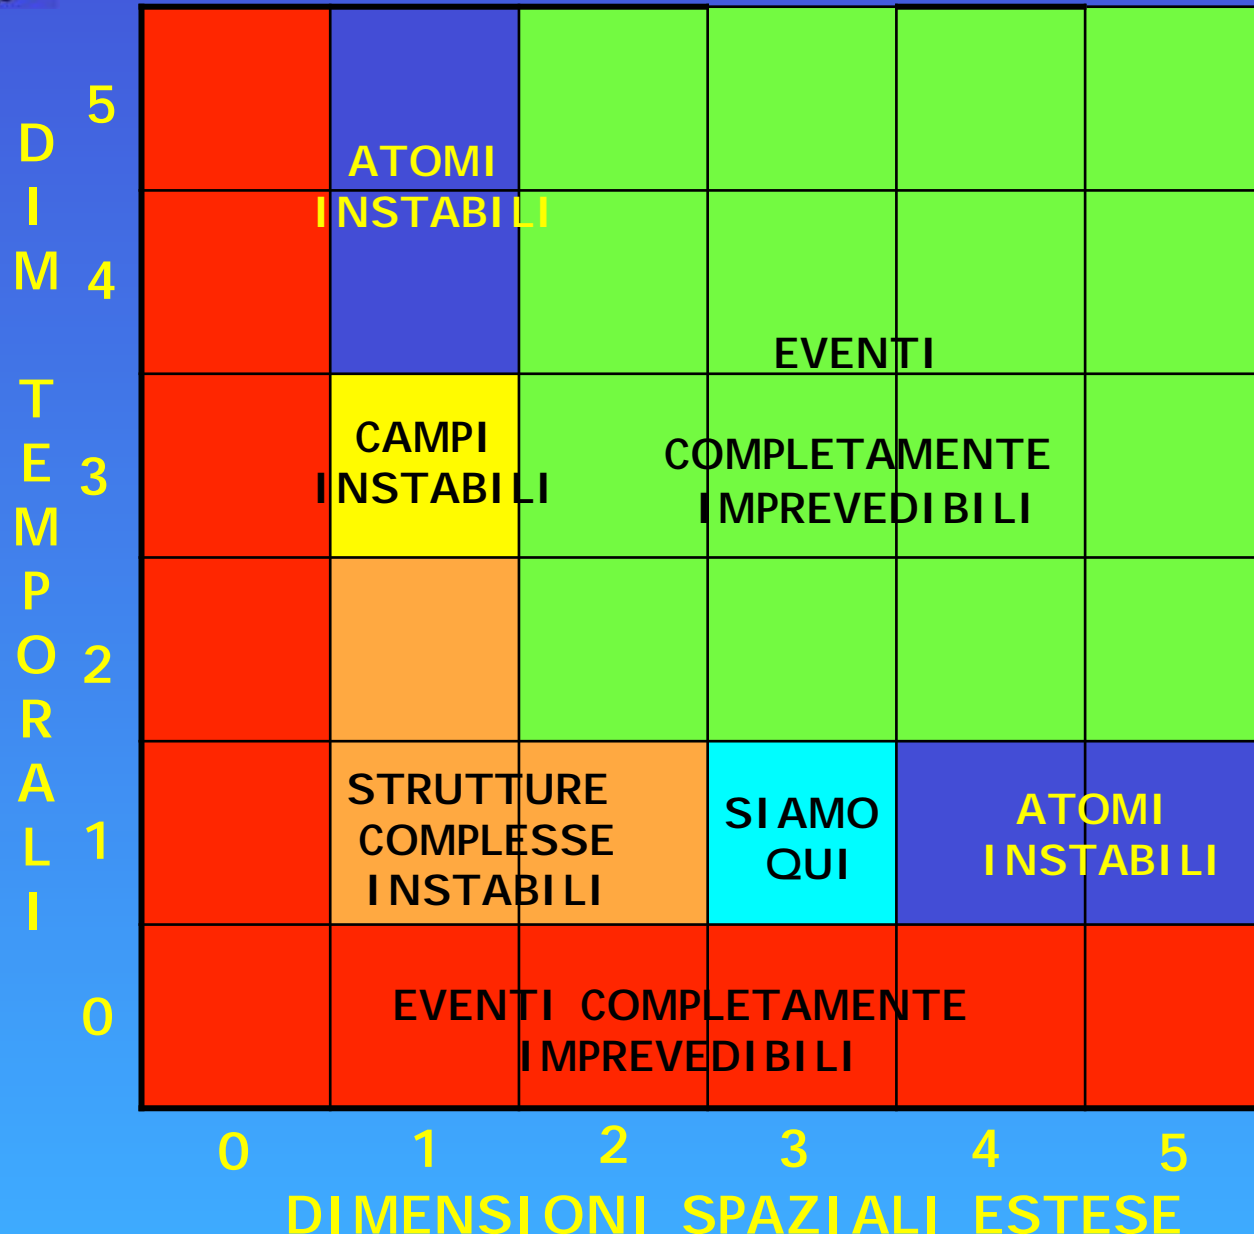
DIM TEMPORALI

5
4
3
2
1
0

ATOMI INSTABILI

EVENTI COMPLETAMENTE IMPREVEDIBILI

CAMPI INSTABILI

STRUTTURE COMPLESSE INSTABILI

SIAMO QUI

ATOMI INSTABILI

EVENTI COMPLETAMENTE IMPREVEDIBILI

0 1 2 3 4 5

DIMENSIONI SPAZIALI ESTESE